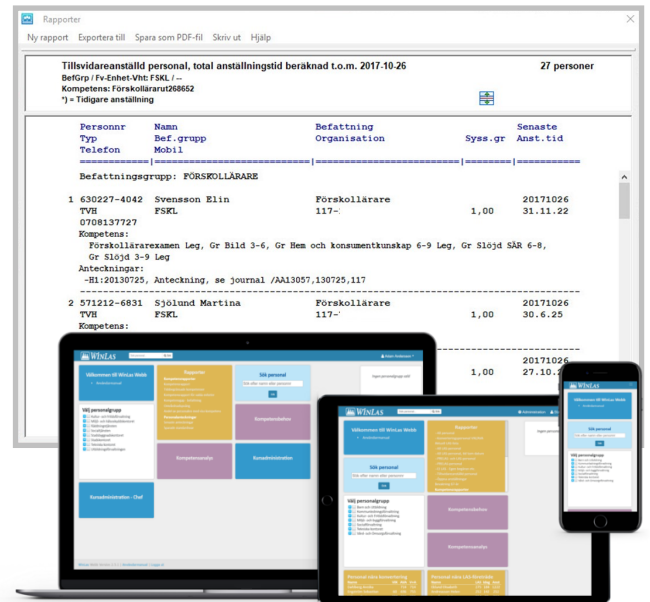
Rapporter

Ny rapport Exportera till Spara som PDF-fil Skriv ut Hjälp

Tillsvidareanställd personal, total anställningstid beräknad t.o.m. 2017-10-26
BefGrp / Fv-Enhet-Vht: FSKL / --
Kompetens: Förskollärarut268652
*) = Tidigare anställning

27 personer

| Personnr | Namn | Befattning | | Senaste |
|---|---|---|---|---|
| Typ | Bef.grupp | Organisation | Syss.gr | Anst.tid |
| Telefon | Mobil | | | |

Befattningsgrupp: FÖRSKOLLÄRARE

1 630227-4042 Svensson Elin Förskollärare 20171026
TVH FSKL 117-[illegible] 1,00 31.11.22
0708137727
Kompetens:
Förskollärarexamen Leg, Gr Bild 3-6, Gr Hem och konsumentkunskap 6-9 Leg, Gr Slöjd SÄR 6-8, Gr Slöjd 3-9 Leg
Anteckningar:
-H1:20130725, Anteckning, se journal /AA13057,130725,117

2 571212-6831 Sjölund Martina Förskollärare 20171026
TVH FSKL 117-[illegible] 1,00 30.6.25
Kompetens:

20171026
1,00 27.10.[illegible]

WinLas

Välkommen till WinLas Webb

Rapporter

Sök personal

Välj personalgrupp

Kompetensbehov

Kompetensanalys

Kursadministration

Kursadministration - Chef

WinLas

Välkommen till WinLas Webb

Rapporter

Sök personal

Välj personalgrupp

Kompetensbehov

Kompetensanalys

Välkommen till WinLas Webb

Sök personal

Välj personalgrupp